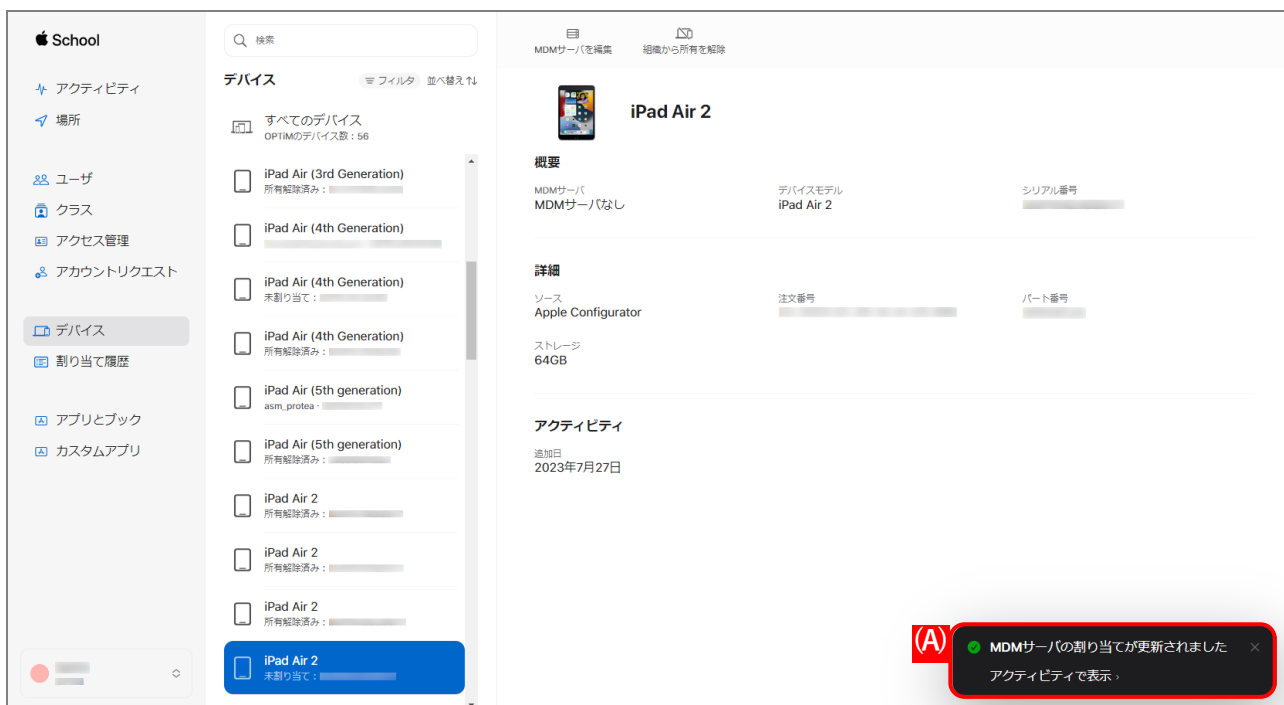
School

アクティビティ
場所

ユーザ
クラス
アクセス管理
アカウントリクエスト

デバイス
割り当て履歴

アプリとブック
カスタムアプリ

検索

デバイス
フィルタ 並べ替え

すべてのデバイス
OPTiMのデバイス数：56

iPad Air (3rd Generation)
所有解除済み：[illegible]

iPad Air (4th Generation)
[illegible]

iPad Air (4th Generation)
未割り当て：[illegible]

iPad Air (4th Generation)
所有解除済み：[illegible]

iPad Air (5th generation)
asm_protea · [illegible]

iPad Air (5th generation)
所有解除済み：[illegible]

iPad Air 2
所有解除済み：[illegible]

iPad Air 2
所有解除済み：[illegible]

iPad Air 2
所有解除済み：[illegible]

iPad Air 2
未割り当て：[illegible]

MDMサーバを編集
組織から所有を解除

iPad Air 2

概要

MDMサーバ
MDMサーバなし

デバイスモデル
iPad Air 2

シリアル番号
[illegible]

詳細

ソース
Apple Configurator

注文番号
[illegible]

パート番号
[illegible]

ストレージ
64GB

アクティビティ

追加日
2023年7月27日

(A)
MDMサーバの割り当てが更新されました
アクティビティで表示 ›